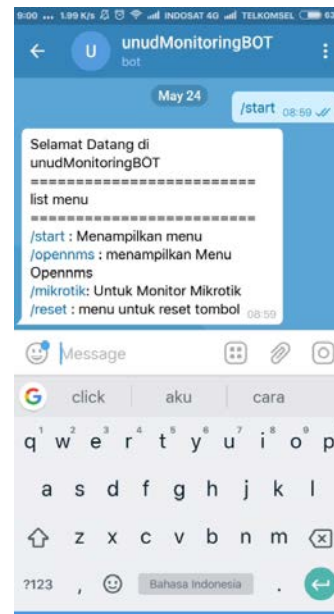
9:00 ... 1.99 K/s INDOSAT 4G TELKOMSEL 62

unudMonitoringBOT
bot

May 24

/start 08:59

Selamat Datang di unudMonitoringBOT
========================
list menu
========================
/start : Menampilkan menu
/opennms : menampilkan Menu Opennms
/mikrotik: Untuk Monitor Mikrotik
/reset : menu untuk reset tombol 08:59

Message

G click aku cara

q w e r t y u i o p
1 2 3 4 5 6 7 8 9 0
a s d f g h j k l
z x c v b n m
?123 , Bahasa Indonesia .